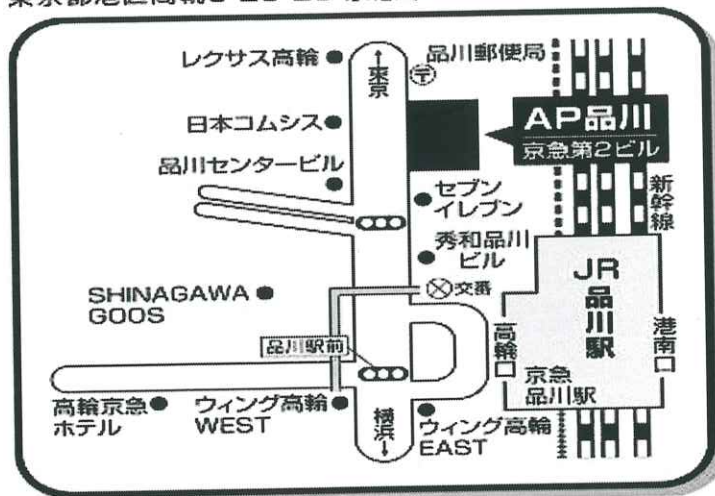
東京都港区高輪3-25-23 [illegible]

レクサス高輪
↑東京
品川郵便局
日本コムシス
AP品川
京急第2ビル
品川センタービル
セブンイレブン
新幹線
秀和品川ビル
JR品川駅
交番
SHINAGAWA GOOS
高輪口
港南口
品川駅前
京急品川駅
高輪京急ホテル
ウィング高輪WEST
横浜↓
ウィング高輪EAST